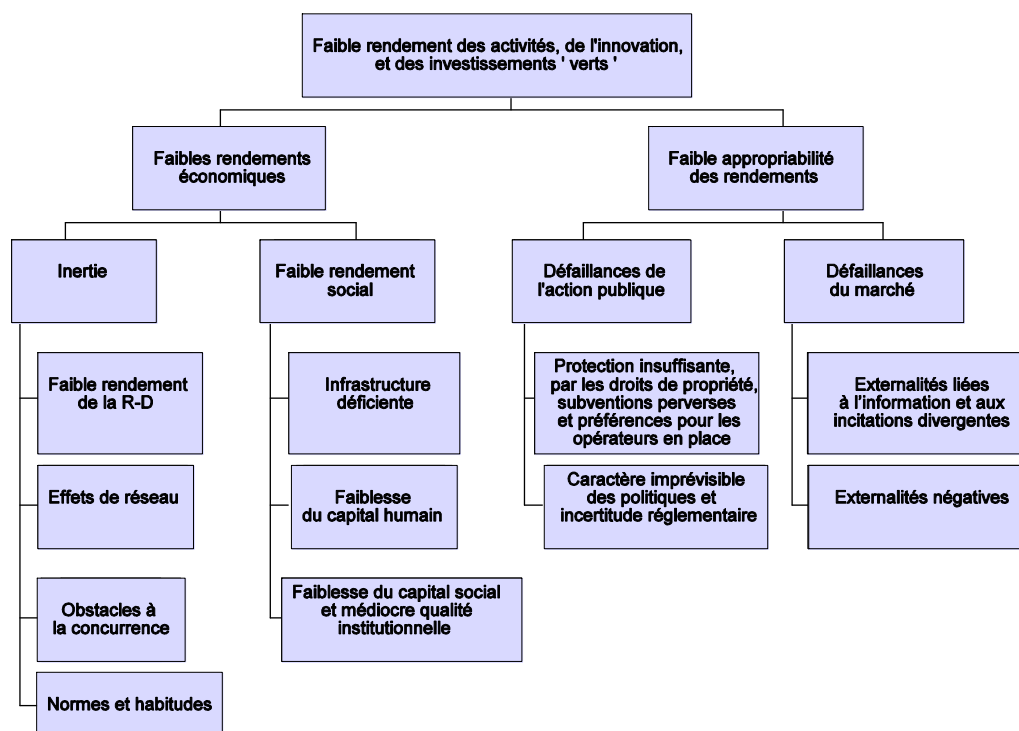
Faible rendement des activités, de l'innovation, et des investissements ' verts '

Faibles rendements économiques

Faible appropriabilité des rendements

Inertie

Faible rendement social

Défaillances de l'action publique

Défaillances du marché

Faible rendement de la R-D

Effets de réseau

Obstacles à la concurrence

Normes et habitudes

Infrastructure déficiente

Faiblesse du capital humain

Faiblesse du capital social et médiocre qualité institutionnelle

Protection insuffisante, par les droits de propriété, subventions perverses et préférences pour les opérateurs en place

Caractère imprévisible des politiques et incertitude réglementaire

Externalités liées à l'information et aux incitations divergentes

Externalités négatives